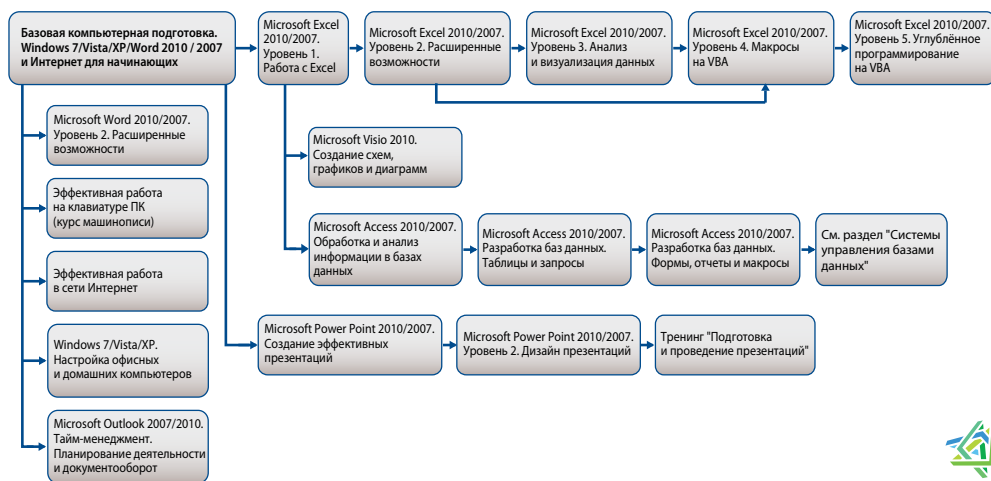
Базовая компьютерная подготовка. Windows 7/Vista/XP/Word 2010 / 2007 и Интернет для начинающих

Microsoft Excel 2010/2007. Уровень 1. Работа с Excel

Microsoft Excel 2010/2007. Уровень 2. Расширенные возможности

Microsoft Excel 2010/2007. Уровень 3. Анализ и визуализация данных

Microsoft Excel 2010/2007. Уровень 4. Макросы на VBA

Microsoft Excel 2010/2007. Уровень 5. Углублённое программирование на VBA

Microsoft Word 2010/2007. Уровень 2. Расширенные возможности

Microsoft Visio 2010. Создание схем, графиков и диаграмм

Эффективная работа на клавиатуре ПК (курс машинописи)

Microsoft Access 2010/2007. Обработка и анализ информации в базах данных

Microsoft Access 2010/2007. Разработка баз данных. Таблицы и запросы

Microsoft Access 2010/2007. Разработка баз данных. Формы, отчеты и макросы

См. раздел "Системы управления базами данных"

Эффективная работа в сети Интернет

Microsoft Power Point 2010/2007. Создание эффективных презентаций

Microsoft Power Point 2010/2007. Уровень 2. Дизайн презентаций

Тренинг "Подготовка и проведение презентаций"

Windows 7/Vista/XP. Настройка офисных и домашних компьютеров

Microsoft Outlook 2007/2010. Тайм-менеджмент. Планирование деятельности и документооборот